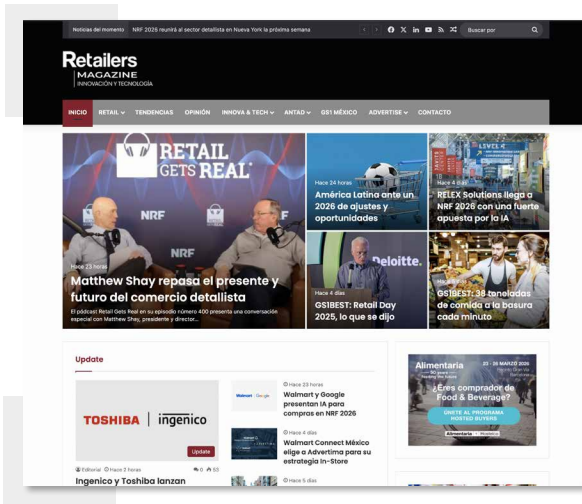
Noticias del momento NRF 2026 reunirá al sector detallista en Nueva York la próxima semana

Buscar por

Retailers
MAGAZINE
INNOVACIÓN Y TECNOLOGÍA

INICIO RETAIL TENDENCIAS OPINIÓN INNOVA & TECH ANTAD GS1 MÉXICO ADVERTISE CONTACTO

RETAIL GETS REAL

NRF

Hace 23 horas
Matthew Shay repasa el presente y futuro del comercio detallista
El pódcast Retail Gets Real en su episodio número 400 presenta una conversación especial con Matthew Shay, presidente y director...

Hace 24 horas
América Latina ante un 2026 de ajustes y oportunidades

Hace 4 días
RELEX Solutions llega a NRF 2026 con una fuerte apuesta por la IA

Hace 4 días
GS1BEST: Retail Day 2025, lo que se dijo

Hace 4 días
GS1BEST: 38 toneladas de comida a la basura cada minuto

Update

TOSHIBA | ingenico
Update

Editorial Hace 2 horas 0 60
Ingenico y Toshiba lanzan

Hace 23 horas
Walmart y Google presentan IA para compras en NRF 2026

Hace 4 días
Walmart Connect México elige a Advertima para su estrategia In-Store

Hace 5 días

Alimentaria
20 - 23 MARZO 2026
¿Eres comprador de Food & Beverage?
ÚNETE AL PROGRAMA HOSTED BUYERS